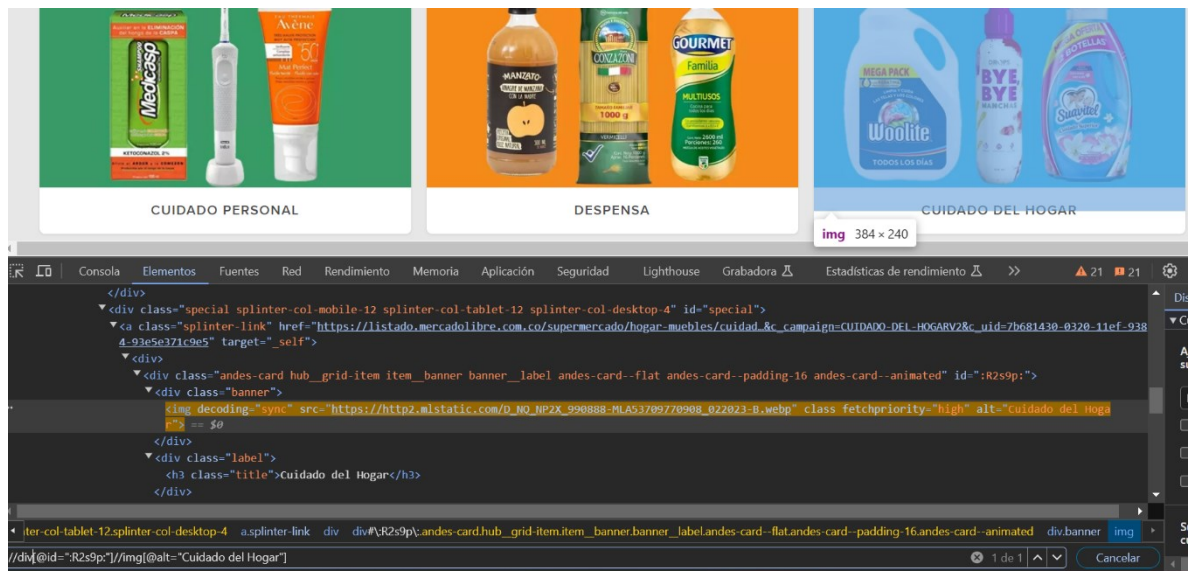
Medicasp KETOCONAZOL 2% Avène 50
MANZATO CONZAZONI 1000 g GOURMET Familia MULTIUSOS
MEGA PACK Woolite TODOS LOS DÍAS BYE BYE Suavitel

CUIDADO PERSONAL

DESPENSA

CUIDADO DEL HOGAR

img 384 × 240

Consola Elementos Fuentes Red Rendimiento Memoria Aplicación Seguridad Lighthouse Grabadora Estadísticas de rendimiento >> 21 21

</div>
<div class="special splinter-col-mobile-12 splinter-col-tablet-12 splinter-col-desktop-4" id="special">
<a class="splinter-link" href="https://listado.mercadolibre.com.co/supermercado/hogar-muebles/cuidad…&c_campaign=CUIDADO-DEL-HOGARV2&c_uid=7b681430-0320-11ef-9384-93e5e371c9e5" target="_self">
<div>
<div class="andes-card hub__grid-item item__banner banner__label andes-card--flat andes-card--padding-16 andes-card--animated" id=":R2s9p:">
<div class="banner">
<img decoding="sync" src="https://http2.mlstatic.com/D_NQ_NP2X_990888-MLA53709770908_022023-B.webp" class fetchpriority="high" alt="Cuidado del Hogar"> == $0
</div>
<div class="label">
<h3 class="title">Cuidado del Hogar</h3>
</div>

ter-col-tablet-12.splinter-col-desktop-4 a.splinter-link div div#\:R2s9p\:.andes-card.hub__grid-item.item__banner.banner__label.andes-card--flat.andes-card--padding-16.andes-card--animated div.banner img

//div[@id=":R2s9p:"]//img[@alt="Cuidado del Hogar"]
1 de 1 Cancelar